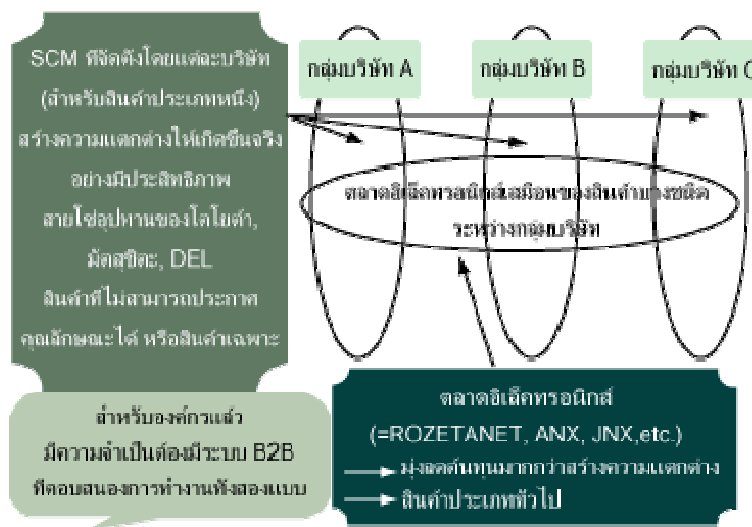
SCM ที่จัดตั้งโดยแต่ละบริษัท (สำหรับสินค้าประเภทหนึ่ง) สร้างความแตกต่างให้เกิดขึ้นจริงอย่างมีประสิทธิภาพ สายโซ่อุปทานของโตโยต้า, มัตสุชิตะ, DEL สินค้าที่ไม่สามารถประกาศคุณลักษณะได้ หรือสินค้าเฉพาะ

กลุ่มบริษัท A

กลุ่มบริษัท B

กลุ่มบริษัท C

ตลาดอิเล็คทรอนิกส์เสมือนของสินค้าบางชนิดระหว่างกลุ่มบริษัท

สำหรับองค์กรแล้ว มีความจำเป็นต้องมีระบบ B2B ที่ตอบสนองการทำงานทั้งสองแบบ

ตลาดอิเล็คทรอนิกส์ (=ROZETANET, ANX, JNX,etc.)

มุ่งลดต้นทุนมากกว่าสร้างความแตกต่าง

สินค้าประเภททั่วไป